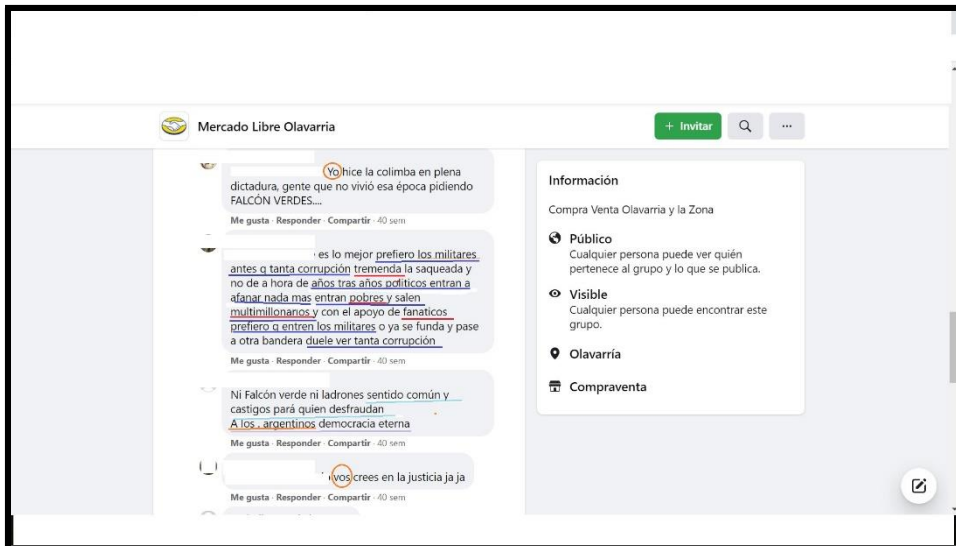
Mercado Libre Olavarria

+ Invitar

···

Yo hice la colimba en plena dictadura, gente que no vivió esa época pidiendo FALCÓN VERDES....

Me gusta · Responder · Compartir · 40 sem

es lo mejor prefiero los militares antes q tanta corrupción tremenda la saqueada y no de a hora de años tras años politicos entran a afanar nada mas entran pobres y salen multimillonarios y con el apoyo de fanaticos prefiero q entren los militares o ya se funda y pase a otra bandera duele ver tanta corrupción

Me gusta · Responder · Compartir · 40 sem

Ni Falcón verde ni ladrones sentido común y castigos pará quien desfraudan A los . argentinos democracia eterna

Me gusta · Responder · Compartir · 40 sem

vos crees en la justicia ja ja

Me gusta · Responder · Compartir · 40 sem

Información

Compra Venta Olavarria y la Zona

Público
Cualquier persona puede ver quién pertenece al grupo y lo que se publica.

Visible
Cualquier persona puede encontrar este grupo.

Olavarría

Compraventa